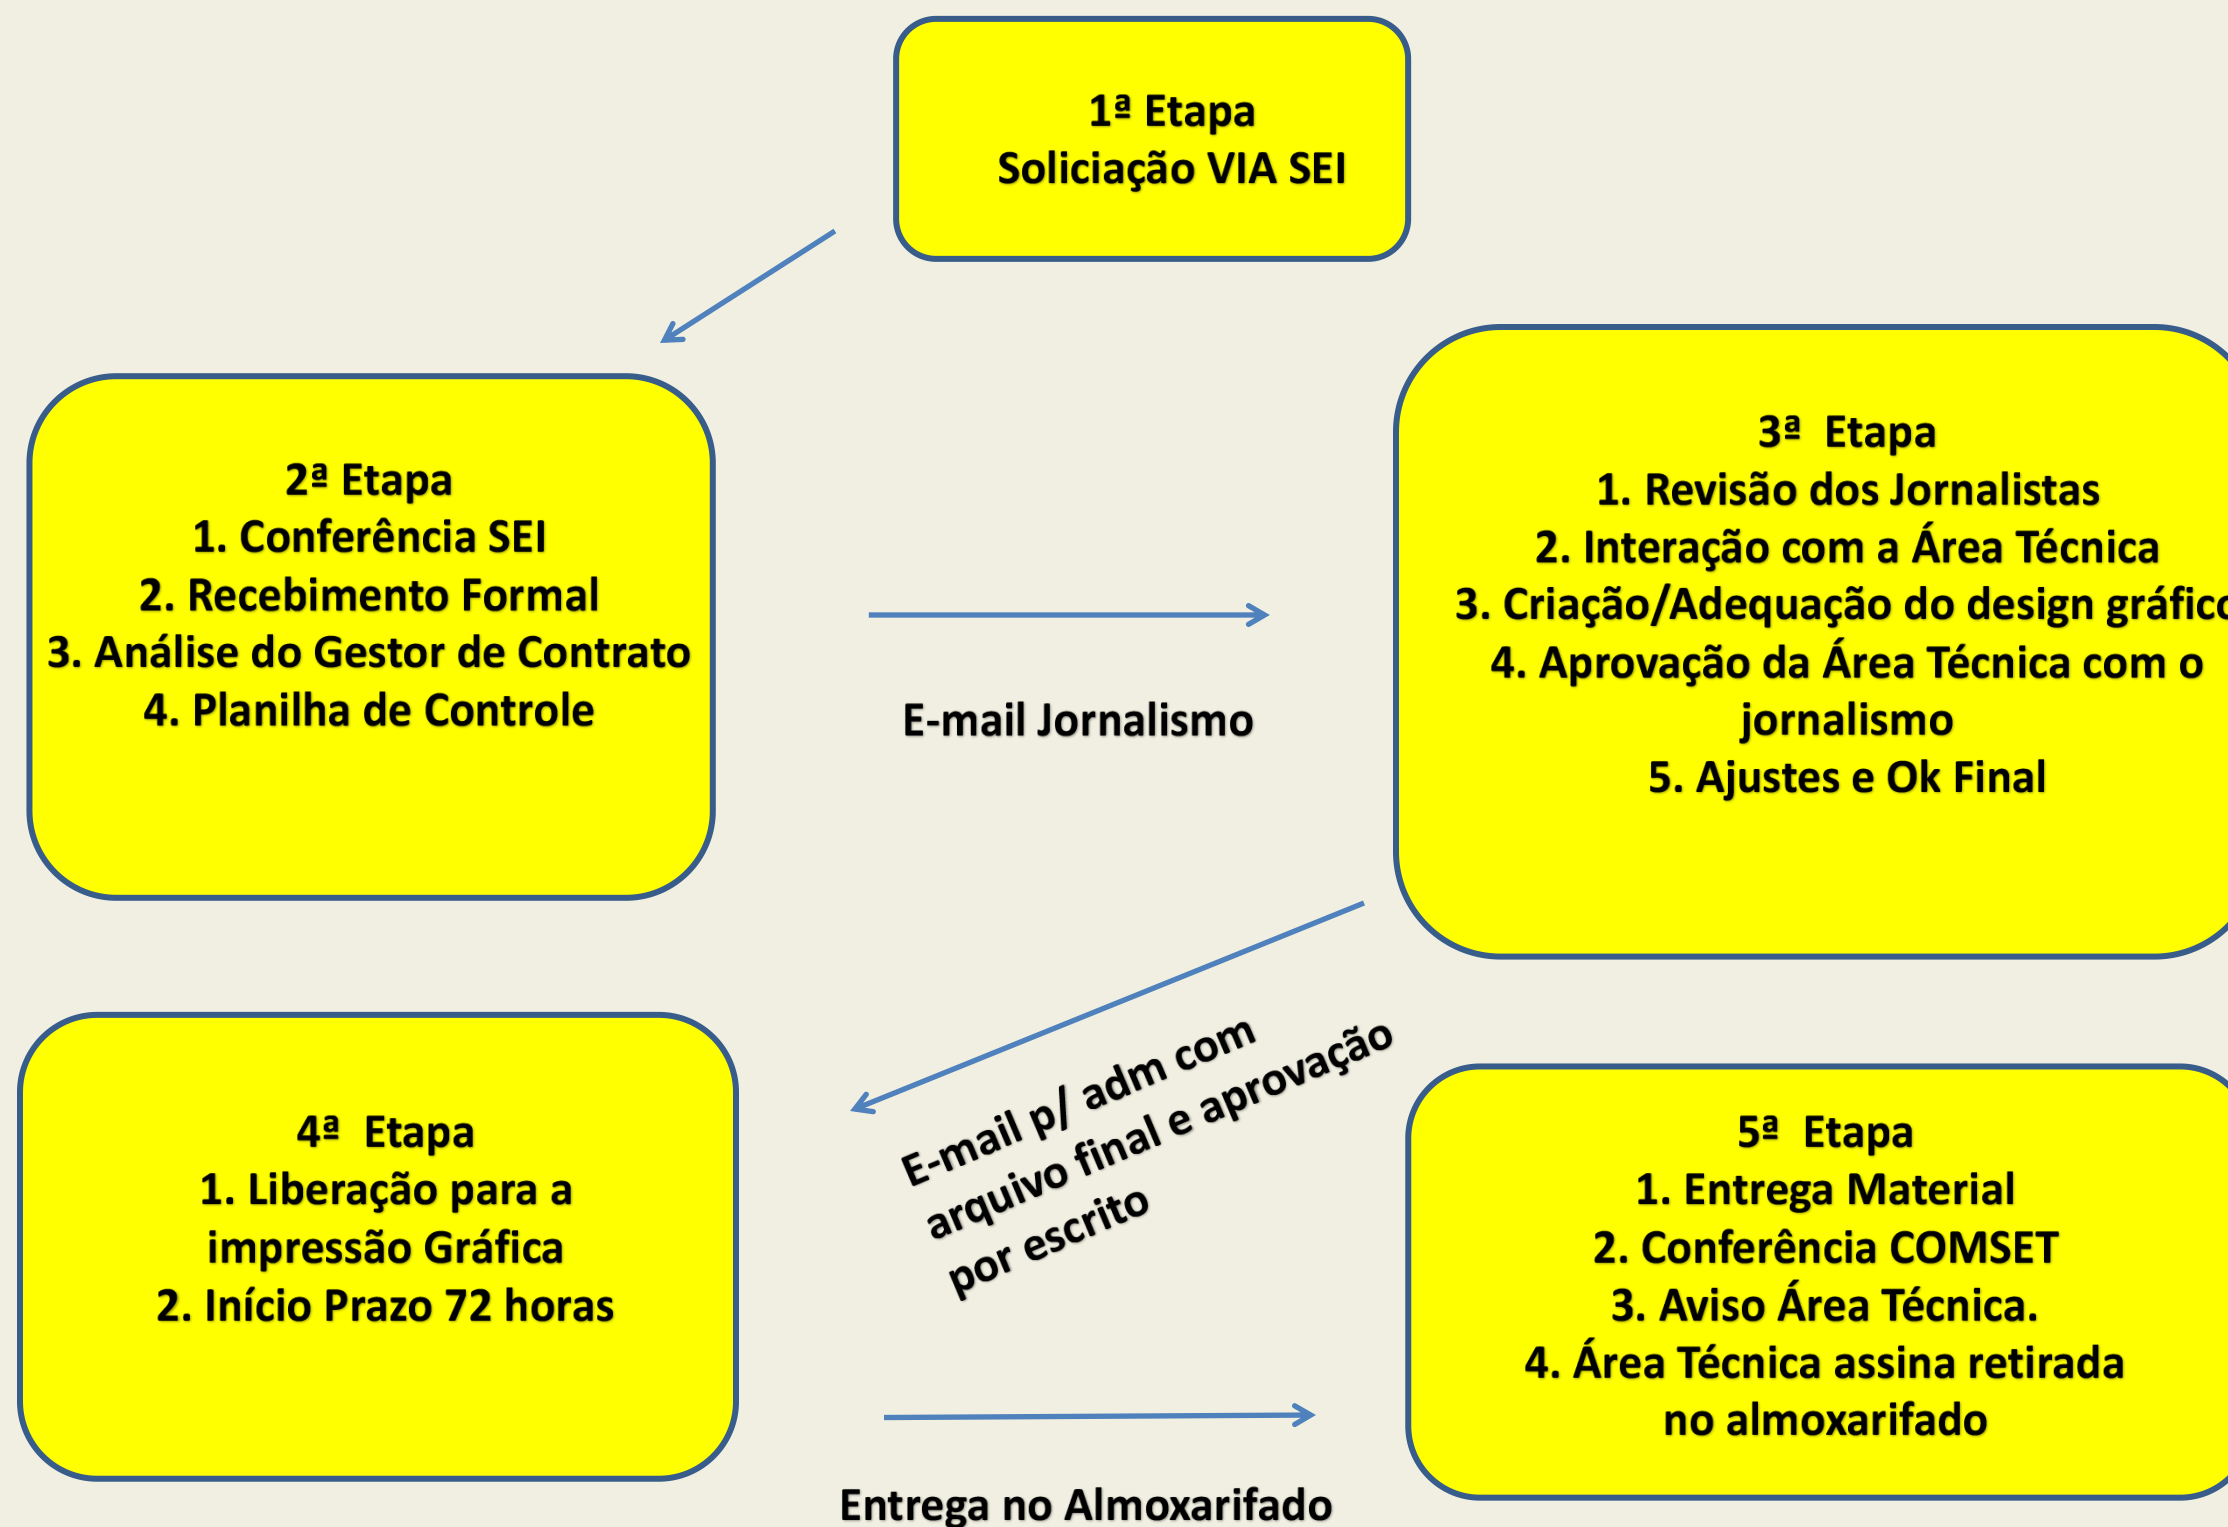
1ª Etapa
Soliciação VIA SEI

2ª Etapa
1. Conferência SEI
2. Recebimento Formal
3. Análise do Gestor de Contrato
4. Planilha de Controle

E-mail Jornalismo

3ª Etapa
1. Revisão dos Jornalistas
2. Interação com a Área Técnica
3. Criação/Adequação do design gráfic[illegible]
4. Aprovação da Área Técnica com o jornalismo
5. Ajustes e Ok Final

E-mail p/ adm com arquivo final e aprovação por escrito

4ª Etapa
1. Liberação para a impressão Gráfica
2. Início Prazo 72 horas

Entrega no Almoxarifado

5ª Etapa
1. Entrega Material
2. Conferência COMSET
3. Aviso Área Técnica.
4. Área Técnica assina retirada no almoxarifado